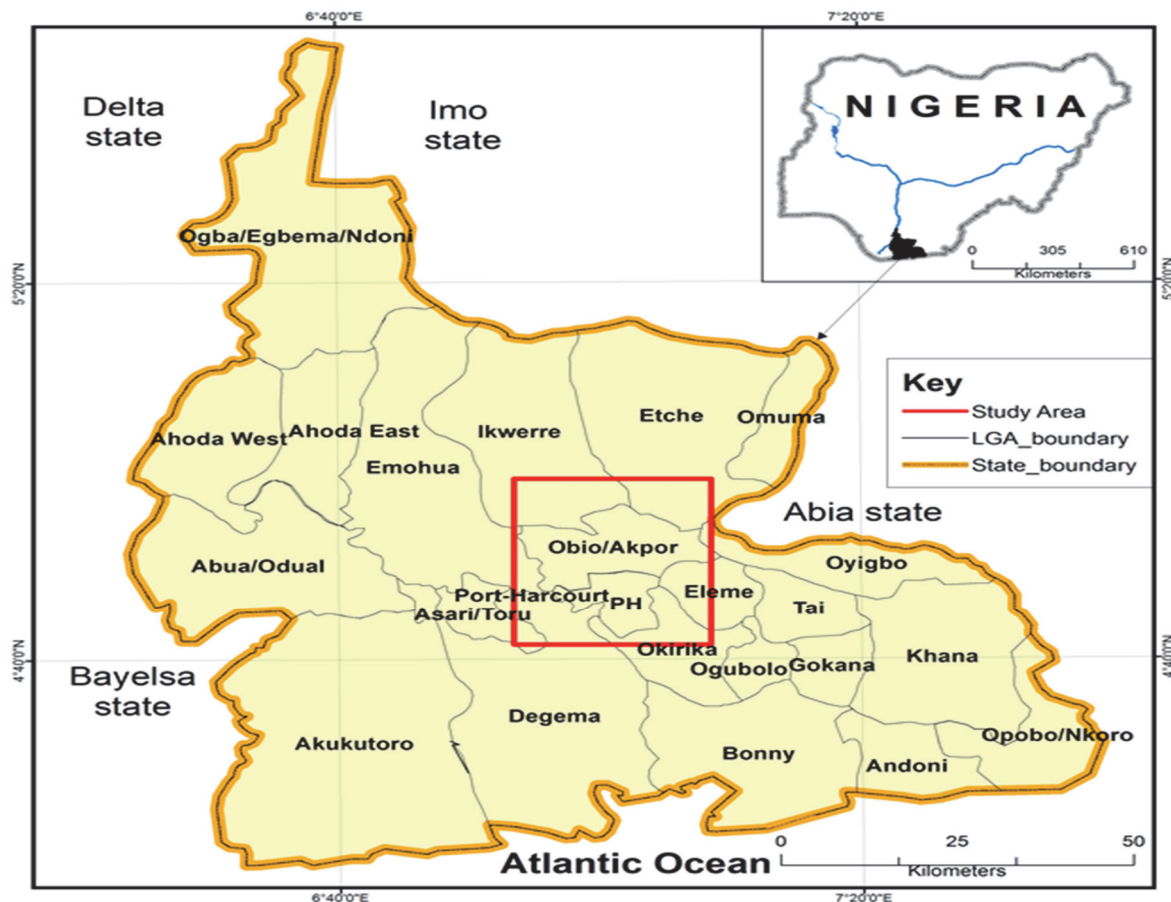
6°40'0"E
7°20'0"E

NIGERIA
0 305 610
Kilometers

5°20'0"N
5°20'0"N

Delta state
Imo state

Ogba/Egbema/Ndoni

Key
Study Area
LGA_boundary
State_boundary

Ahoda West
Ahoda East
Ikwerre
Etche
Omuma
Emohua

Abia state

Obio/Akpor
Oyigbo
Abua/Odual
Port-Harcourt
PH
Eleme
Asari/Toru
Tai
Okirika
Ogubolo
Gokana
Khana

4°40'0"N
4°40'0"N

Bayelsa state

Degema
Akukutoro
Bonny
Opobo/Nkoro
Andoni

0 25 50
Kilometers

Atlantic Ocean

6°40'0"E
7°20'0"E